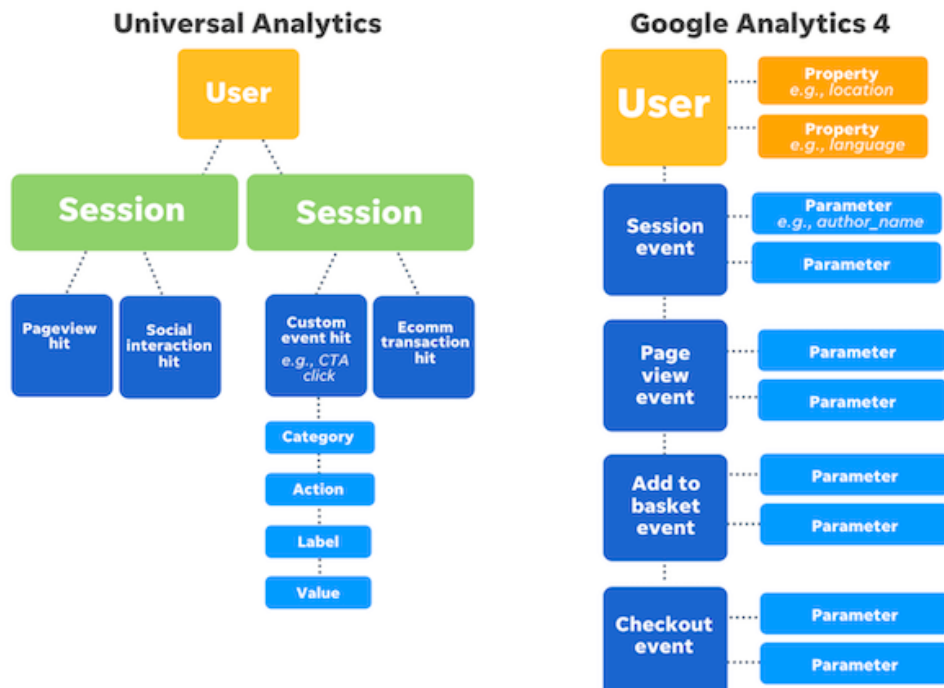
Universal Analytics

User

Session

Session

Pageview hit

Social interaction hit

Custom event hit
e.g., CTA click

Ecomm transaction hit

Category

Action

Label

Value

Google Analytics 4

User

Property
e.g., location

Property
e.g., language

Session event

Parameter
e.g., author_name

Parameter

Page view event

Parameter

Parameter

Add to basket event

Parameter

Parameter

Checkout event

Parameter

Parameter